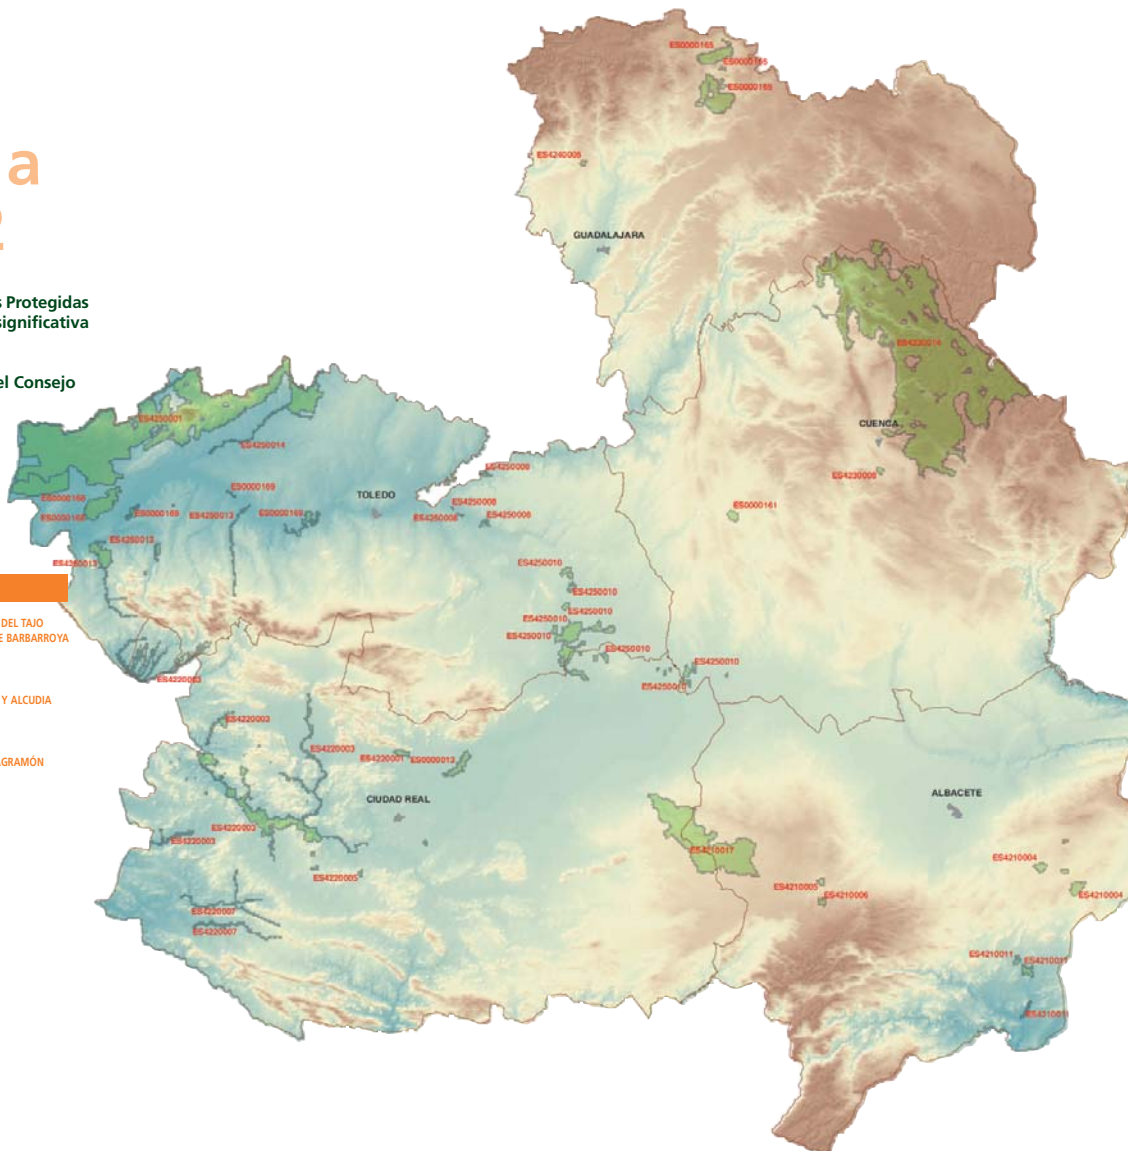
a

s Protegidas
significativa

el Consejo

DEL TAJO
E BARBARROYA

Y ALCUDIA

AGRAMÓN

ES0000165
ES0000165
ES0000165
ES4240005
GUADALAJARA
ES4230014
CUENCA
ES4230008
ES0000161
ES4250001
ES4250014
ES0000169
TOLEDO
ES4250009
ES4250008
ES4250008
ES4250006
ES0000168
ES0000168
ES0000168
ES4250013
ES0000169
ES4250013
ES4250013
ES4250010
ES4250010
ES4250010
ES4250010
ES4250010
ES4250010
ES4250010
ES4250010
ES4220003
ES4220002
ES4220003
ES4220001
ES0000013
CIUDAD REAL
ES4220003
ES4220003
ES4220005
ES4220007
ES4220007
ES4210017
ES4210005
ES4210006
ALBACETE
ES4210004
ES4210004
ES4210011
ES4210011
ES4210011